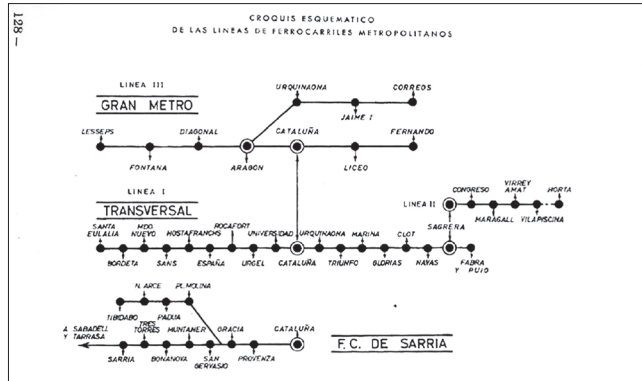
128 —

CROQUIS ESQUEMATICO
DE LAS LINEAS DE FERROCARRILES METROPOLITANOS

LINEA III
GRAN METRO

URQUINAONA
CORREOS
JAIME I
LESSEPS
DIAGONAL
CATALUÑA
FERNANDO
FONTANA
ARAGON
LICEO

LINEA I
TRANSVERSAL

LINEA II
SAGRERA
CONGRESO
VIRREY AMAT
HORTA
MARAGALL
VILAPISCINA

SANTA EULALIA
MDO NUEVO
HOSTAFRANCHS
ROCAFORT
UNIVERSIDAD
URQUINAONA
MARINA
CLOT
BORDETA
SANS
ESPAÑA
URGEL
CATALUÑA
TRIUNFO
GLORIAS
NAVAS
FABRA Y PUIG

N. ARCE
PL. MOLINA
TIBIDABO
PADUA
TRES TORRES
MUNTANER
GRACIA
CATALUÑA
A SABADELL Y TARRASA
SARRIA
BONANOVA
SAN GERVASIO
PROVENZA

F.C. DE SARRIA